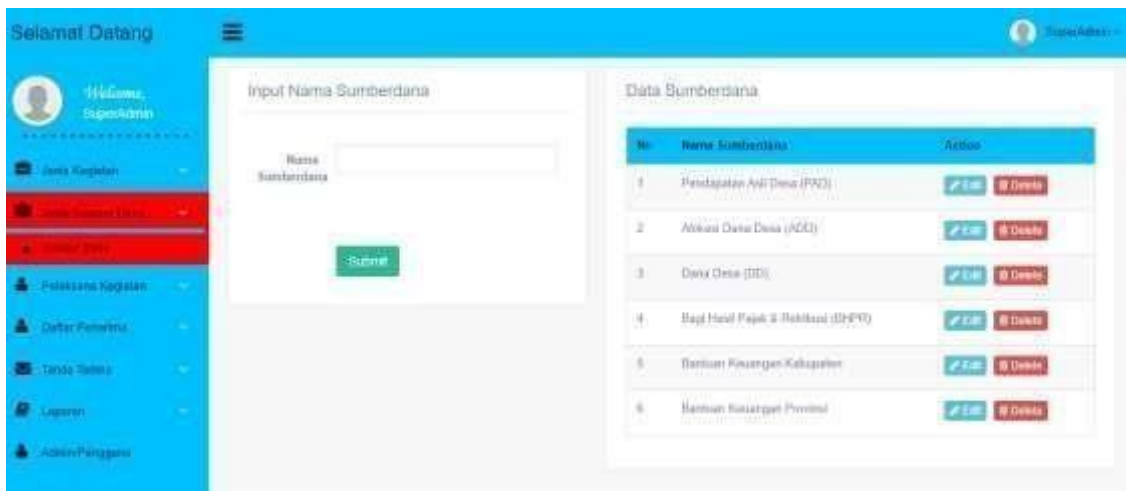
Selamat Datang

SuperAdmin

Welcome, SuperAdmin

Jenis Kegiatan

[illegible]

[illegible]

Pelaksana Kegiatan

Daftar Penerima

Tanda Terima

Laporan

Admin/Pengguna

Input Nama Sumberdana

Nama Sumberdana

Submit

Data Sumberdana

| No | Nama Sumberdana | Action |
|---|---|---|
| 1 | Pendapatan Asli Desa (PAD) | Edit Delete |
| 2 | Alokasi Dana Desa (ADD) | Edit Delete |
| 3 | Dana Desa (DD) | Edit Delete |
| 4 | Bagi Hasil Pajak & Retribusi (BHPR) | Edit Delete |
| 5 | Bantuan Keuangan Kabupaten | Edit Delete |
| 6 | Bantuan Keuangan Provinsi | Edit Delete |